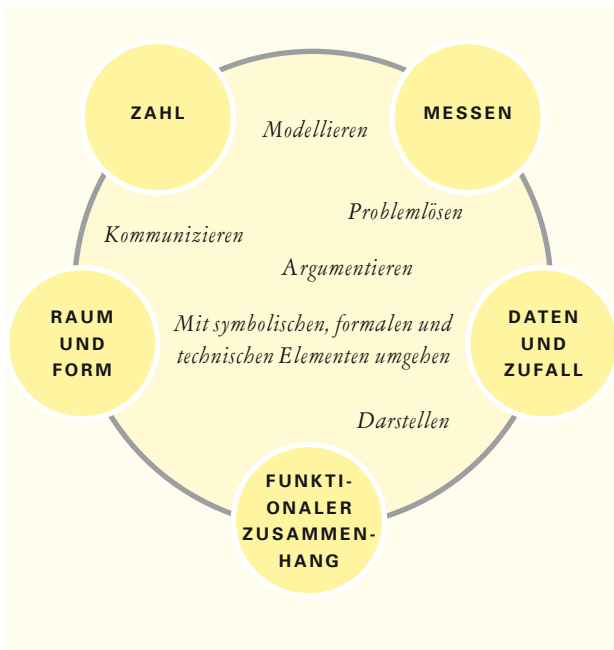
ZAHL

Modellieren

MESSEN

Problemlösen

Kommunizieren

Argumentieren

RAUM UND FORM

Mit symbolischen, formalen und technischen Elementen umgehen

DATEN UND ZUFALL

Darstellen

FUNKTIONALER ZUSAMMENHANG